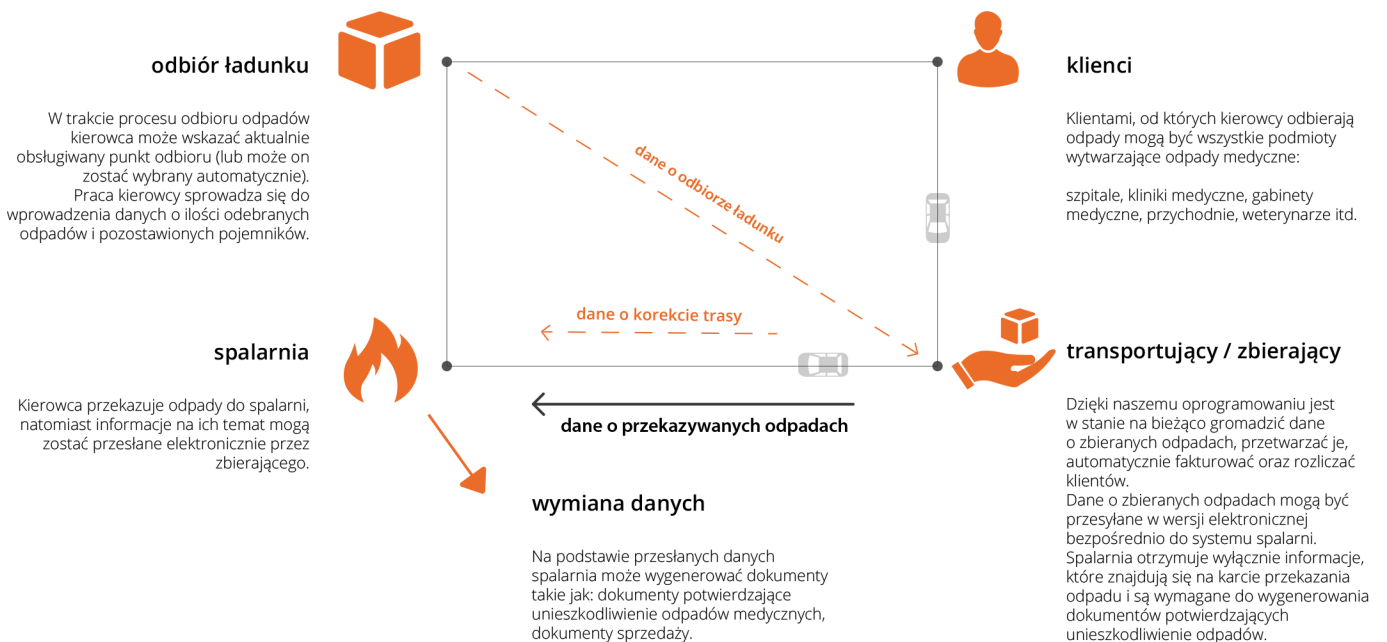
odbiór ładunku

W trakcie procesu odbioru odpadów kierowca może wskazać aktualnie obsługiwany punkt odbioru (lub może on zostać wybrany automatycznie). Praca kierowcy sprowadza się do wprowadzenia danych o ilości odebranych odpadów i pozostawionych pojemników.

klienci

Klientami, od których kierowcy odbierają odpady mogą być wszystkie podmioty wytwarzające odpady medyczne:

szpitale, kliniki medyczne, gabinety medyczne, przychodnie, weterynarze itd.

dane o odbiorze ładunku

dane o korekcie trasy

spalarnia

Kierowca przekazuje odpady do spalarni, natomiast informacje na ich temat mogą zostać przesłane elektronicznie przez zbierającego.

dane o przekazywanych odpadach

transportujący / zbierający

Dzięki naszemu oprogramowaniu jest w stanie na bieżąco gromadzić dane o zbieranych odpadach, przetwarzać je, automatycznie fakturować oraz rozliczać klientów.
Dane o zbieranych odpadach mogą być przesyłane w wersji elektronicznej bezpośrednio do systemu spalarni. Spalarnia otrzymuje wyłącznie informacje, które znajdują się na karcie przekazania odpadu i są wymagane do wygenerowania dokumentów potwierdzających unieszkodliwienie odpadów.

wymiana danych

Na podstawie przesłanych danych spalarnia może wygenerować dokumenty takie jak: dokumenty potwierdzające unieszkodliwienie odpadów medycznych, dokumenty sprzedaży.